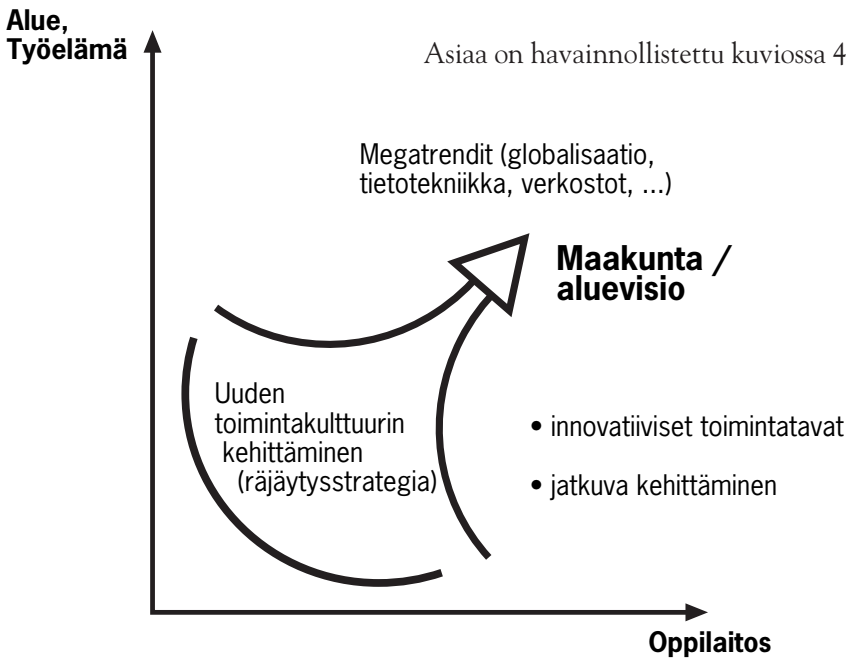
Alue, Työelämä

Asiaa on havainnollistettu kuviossa 4

Megatrendit (globalisaatio, tietotekniikka, verkostot, ...)

Maakunta / aluevisio

Uuden toimintakulttuurin kehittäminen (räjäytysstrategia)

• innovatiiviset toimintatavat

• jatkuva kehittäminen

Oppilaitos